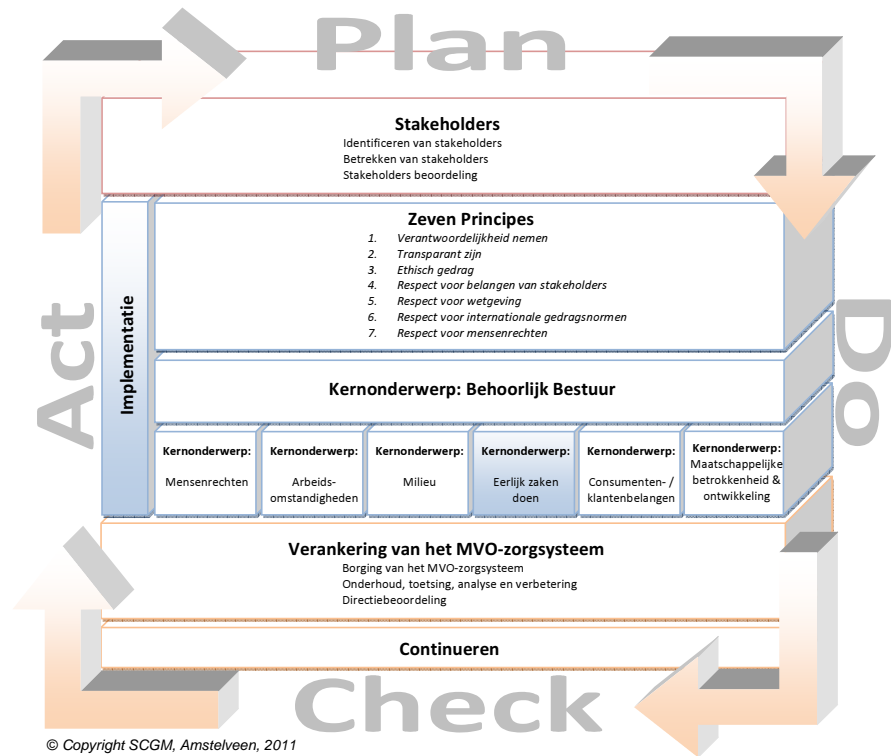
Plan

Stakeholders
Identificeren van stakeholders
Betrekken van stakeholders
Stakeholders beoordeling

Implementatie

Zeven Principes
1. Verantwoordelijkheid nemen
2. Transparant zijn
3. Ethisch gedrag
4. Respect voor belangen van stakeholders
5. Respect voor wetgeving
6. Respect voor internationale gedragsnormen
7. Respect voor mensenrechten

Act

Do

Kernonderwerp: Behoorlijk Bestuur

Kernonderwerp: Mensenrechten

Kernonderwerp: Arbeidsomstandigheden

Kernonderwerp: Milieu

Kernonderwerp: Eerlijk zaken doen

Kernonderwerp: Consumenten- / klantenbelangen

Kernonderwerp: Maatschappelijke betrokkenheid & ontwikkeling

Verankering van het MVO-zorgsysteem
Borging van het MVO-zorgsysteem
Onderhoud, toetsing, analyse en verbetering
Directiebeoordeling

Continueren

Check

© Copyright SCGM, Amstelveen, 2011